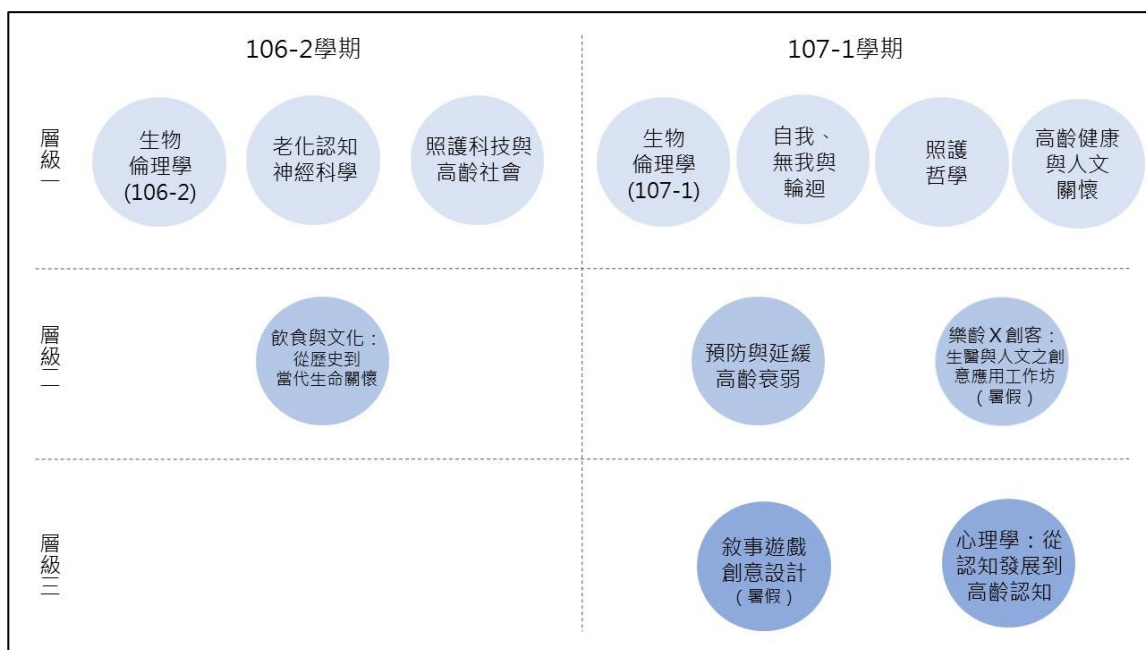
106-2學期

107-1學期

層級一

生物倫理學(106-2)

老化認知神經科學

照護科技與高齡社會

生物倫理學(107-1)

自我、無我與輪迴

照護哲學

高齡健康與人文關懷

層級二

飲食與文化：從歷史到當代生命關懷

預防與延緩高齡衰弱

樂齡X創客：生醫與人文之創意應用工作坊（暑假）

層級三

敘事遊戲創意設計（暑假）

心理學：從認知發展到高齡認知